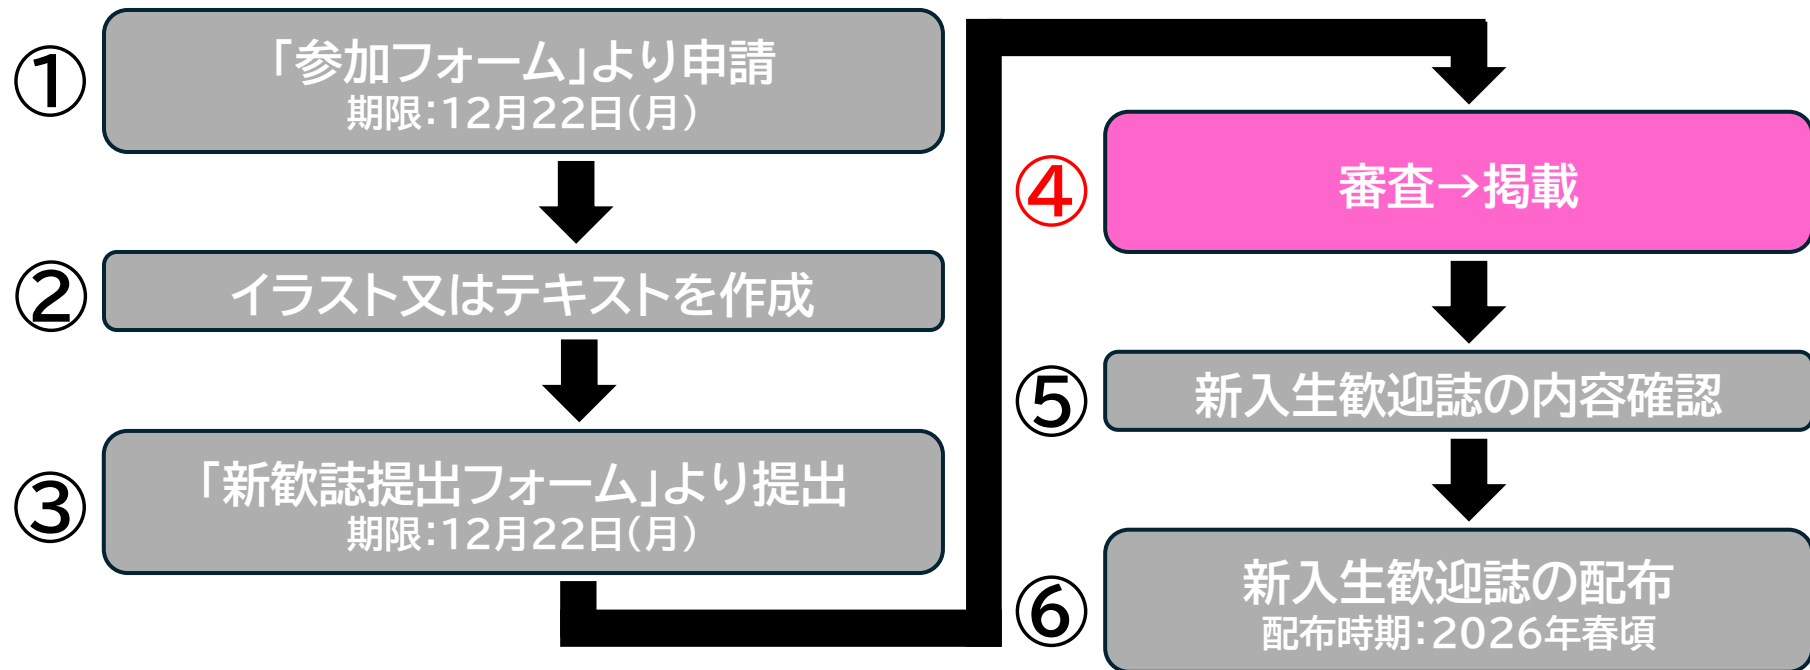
①
「参加フォーム」より申請
期限:12月22日(月)

②
イラスト又はテキストを作成

③
「新歓誌提出フォーム」より提出
期限:12月22日(月)

④
審査→掲載

⑤
新入生歓迎誌の内容確認

⑥
新入生歓迎誌の配布
配布時期:2026年春頃